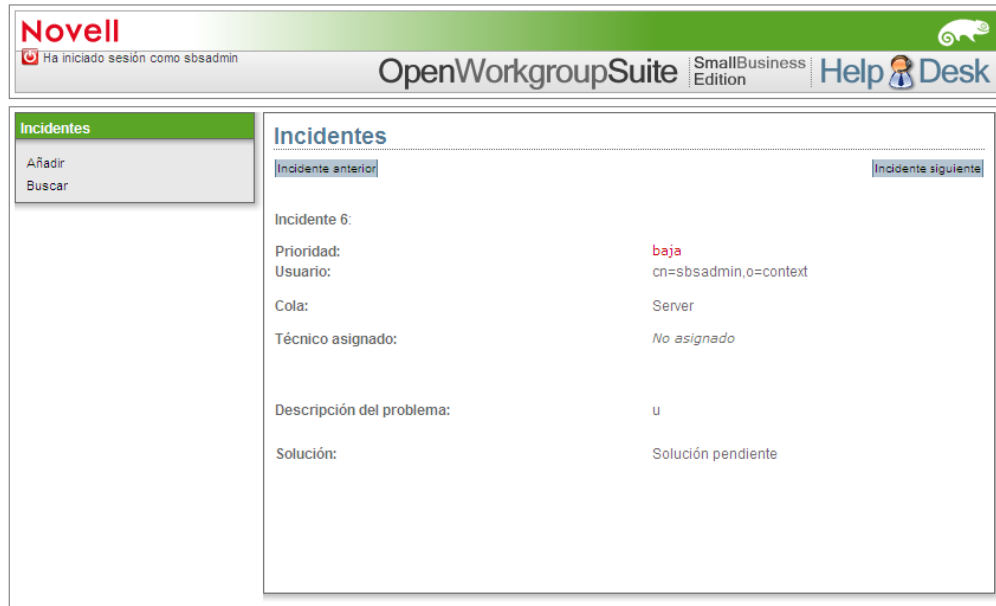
Novell

Ha iniciado sesión como sbsadmin

OpenWorkgroupSuite SmallBusiness Edition Help Desk

Incidentes

Añadir
Buscar

Incidentes

Incidente anterior

Incidente siguiente

Incidente 6:

| | |
|---|---|
| Prioridad: | baja |
| Usuario: | cn=sbsadmin,o=context |
| Cola: | Server |
| Técnico asignado: | No asignado |
| Descripción del problema: | u |
| Solución: | Solución pendiente |